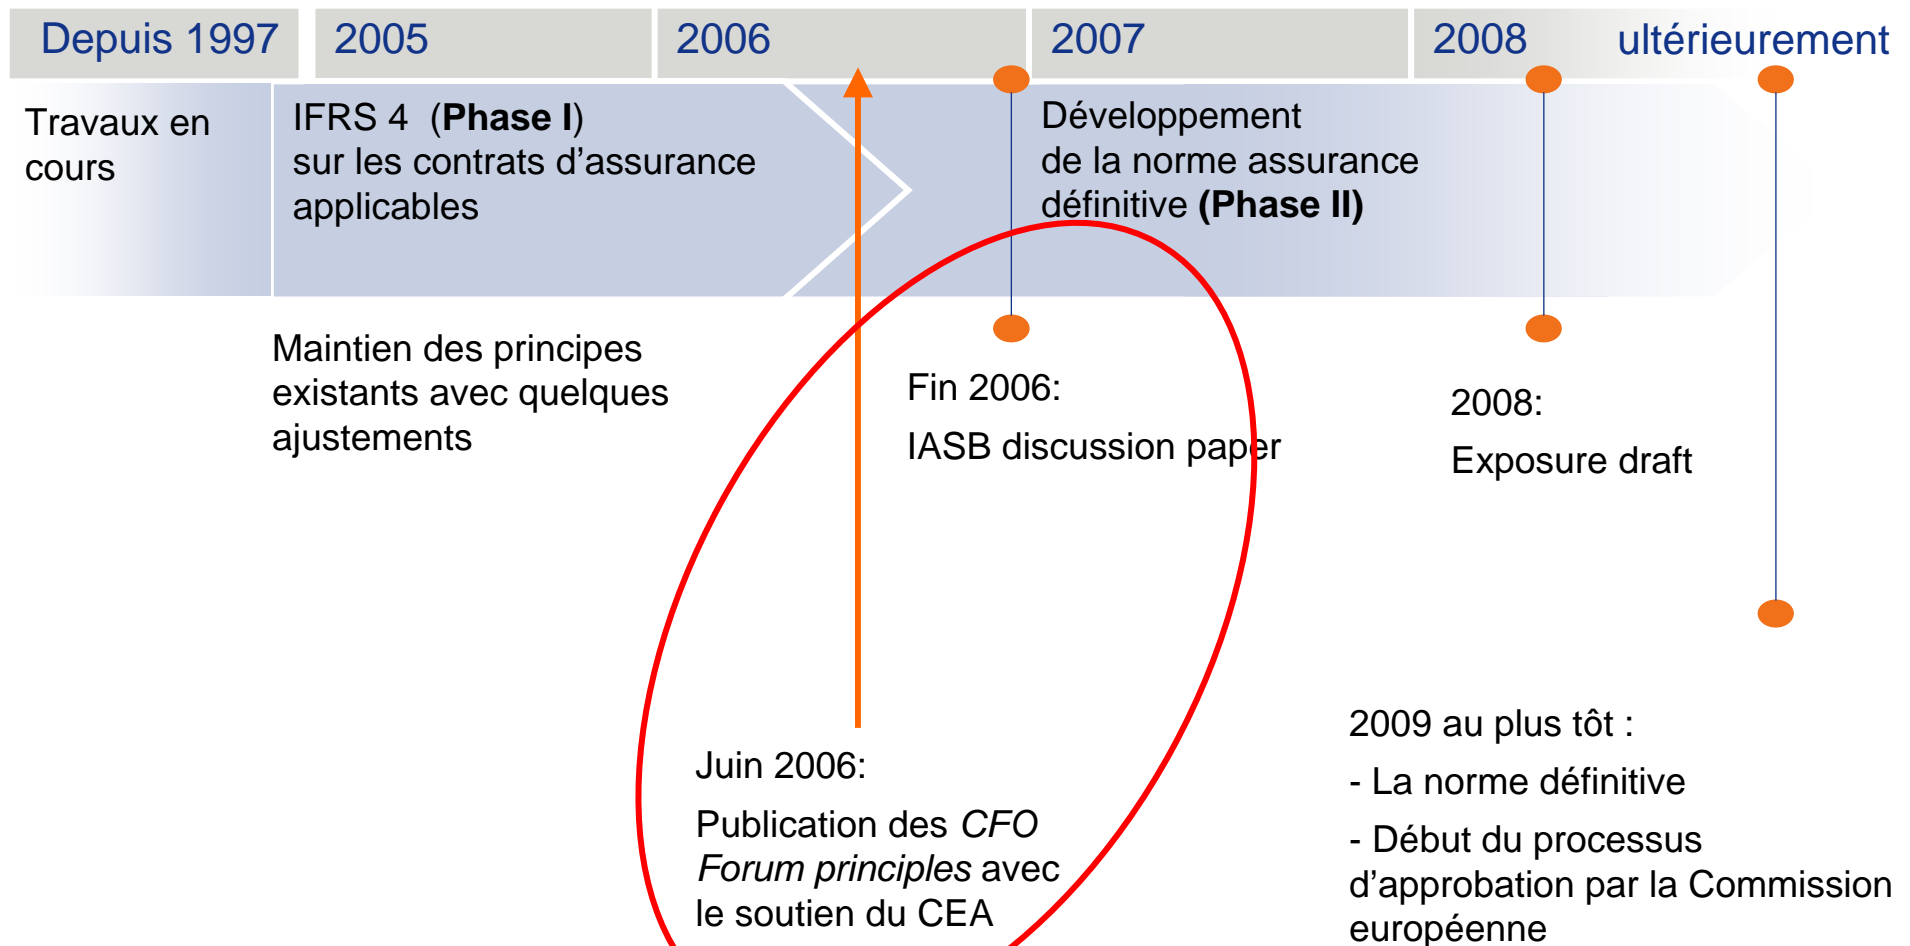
Depuis 1997 2005 2006 2007 2008 ultérieurement

Travaux en cours

IFRS 4 (**Phase I**) sur les contrats d'assurance applicables

Développement de la norme assurance définitive **(Phase II)**

Maintien des principes existants avec quelques ajustements

Fin 2006:

IASB discussion paper

2008:

Exposure draft

2009 au plus tôt :

- La norme définitive

- Début du processus d'approbation par la Commission européenne

Juin 2006:

Publication des *CFO Forum principles* avec le soutien du CEA